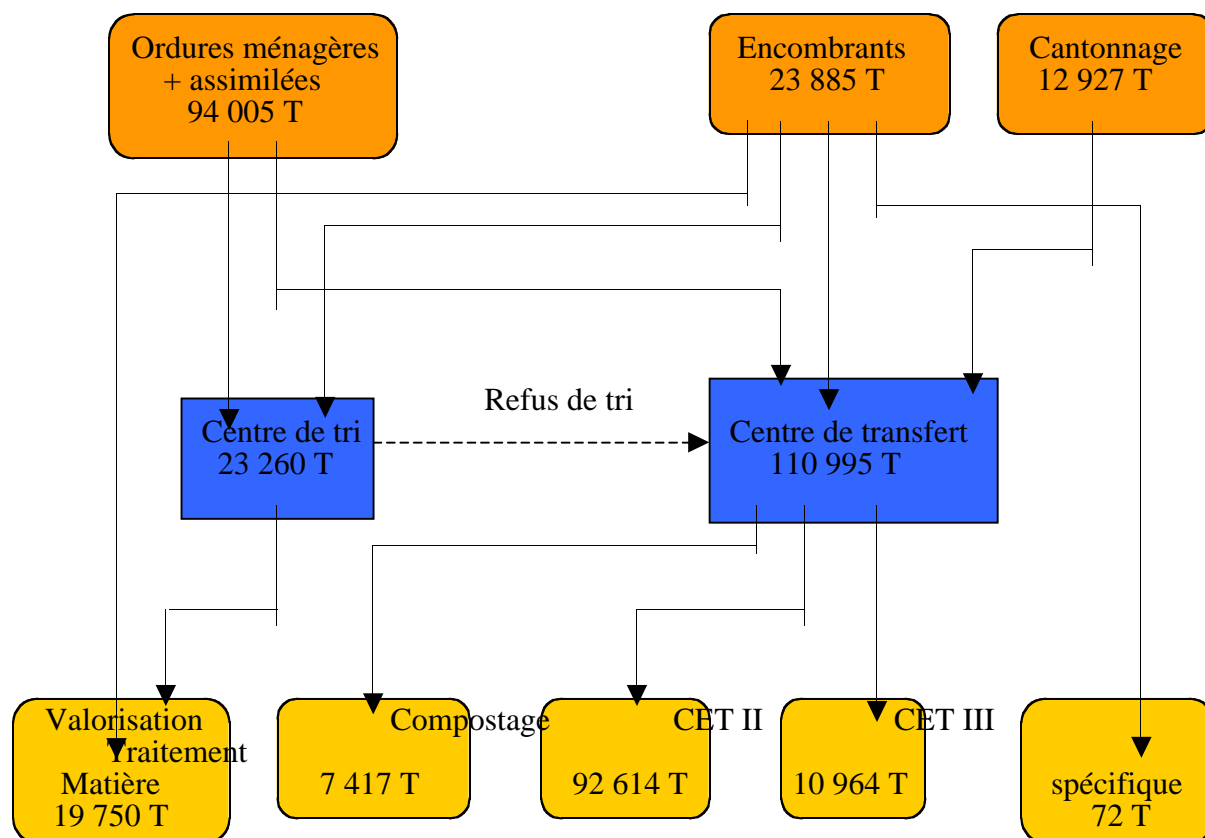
Ordures ménagères + assimilées 94 005 T

Encombrants 23 885 T

Cantonnage 12 927 T

Refus de tri

Centre de tri 23 260 T

Centre de transfert 110 995 T

Valorisation Matière 19 750 T

Compostage 7 417 T

CET II 92 614 T

CET III 10 964 T

Traitement spécifique 72 T